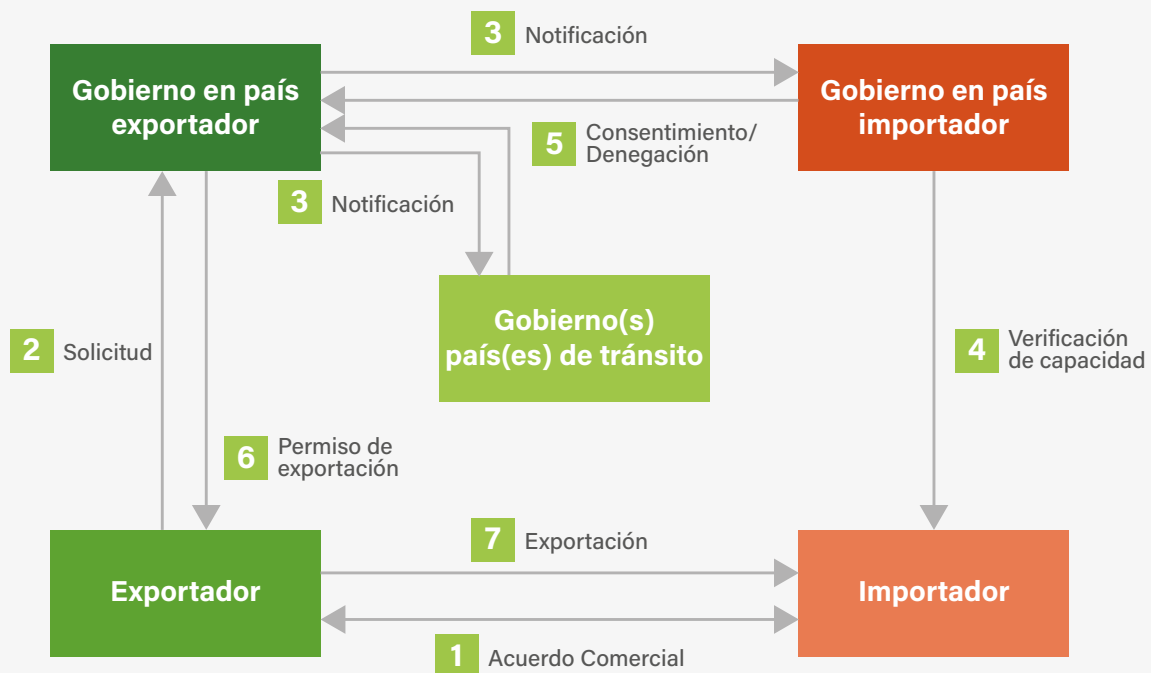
3 Notificación

Gobierno en país exportador

Gobierno en país importador

5 Consentimiento/ Denegación

3 Notificación

Gobierno(s) país(es) de tránsito

2 Solicitud

4 Verificación de capacidad

6 Permiso de exportación

7 Exportación

Exportador

Importador

1 Acuerdo Comercial